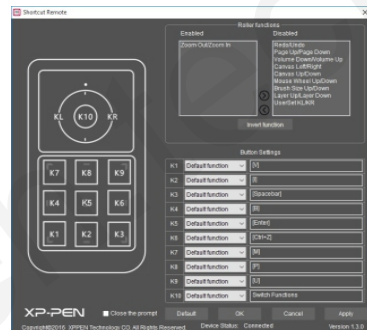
Shortcut Remote

Roller functions
Enabled
Zoom Out/Zoom In
Disabled
Redo/Undo
Page Up/Page Down
Volume Down/Volume Up
Canvas Left/Right
Canvas Up/Down
Mouse Wheel Up/Down
Brush Size Up/Down
Layer Up/Layer Down
UserSet/L/KR

Invert function

KL K10 KR
K7 K8 K9
K4 K5 K6
K1 K2 K3

Button Settings
| | | |
|---|---|---|
| K1 | Default function | [V] |
| K2 | Default function | [I] |
| K3 | Default function | [Spacebar] |
| K4 | Default function | [B] |
| K5 | Default function | [Enter] |
| K6 | Default function | [Ctrl+Z] |
| K7 | Default function | [M] |
| K8 | Default function | [P] |
| K9 | Default function | [U] |
| K10 | Default function | Switch Functions |

XP-PEN Close the prompt Default OK Cancel Apply

Copyright@2016 XPPEN Technology CO. All Rights Reserved. Device Status: Connected Version 1.3.0